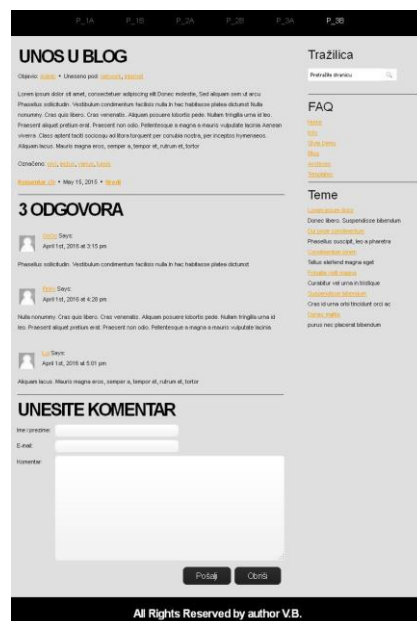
P_1A P_1B P_2A P_2B P_3A P_3B

UNOS U BLOG

Objavio: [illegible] • Unesено pod: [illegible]

Lorem ipsum dolor sit amet, consectetuer adipiscing elit Donec molestie, Sed aliquam sem ut arcu. Phasellus sollicitudin. Vestibulum condimentum facilisis nulla In hac habitasse platea dictumst Nulla nonummy. Cras quis libero. Cras venenatis. Aliquam posuere lobortis pede. Nullam fringilla urna id leo. Praesent aliquet pretium erat. Praesent non odio. Pellentesque a magna a mauris vulputate lacinia Aenean viverra. Class aptent taciti sociosqu ad litora torquent per conubia nostra, per inceptos hymenaeos. Aliquam lacus. Mauris magna eros, semper a, tempor et, rutrum et, tortor

Označeno: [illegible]

Komentar (3) • May 15, 2015 • Uredi

3 ODGOVORA

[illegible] Says:
April 1st, 2015 at 3:15 pm

Phasellus sollicitudin. Vestibulum condimentum facilisis nulla In hac habitasse platea dictumst

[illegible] Says:
April 1st, 2015 at 4:20 pm

Nulla nonummy. Cras quis libero. Cras venenatis. Aliquam posuere lobortis pede. Nullam fringilla urna id leo. Praesent aliquet pretium erat. Praesent non odio. Pellentesque a magna a mauris vulputate lacinia.

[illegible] Says:
April 1st, 2015 at 5:01 pm

Aliquam lacus. Mauris magna eros, semper a, tempor et, rutrum et, tortor

UNESITE KOMENTAR

Ime i prezime:
E-mail:
Komentar:

Pošalji Obriši

Tražilica

Pretražite stranicu

FAQ

Home
Info
Show Users
Blog
Archives
Templates

Teme

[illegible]
Donec libero. Suspendisse bibendum
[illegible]
Phasellus suscipit, leo a pharetra
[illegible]
Tellus eleifend magna eget
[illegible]
Curabitur vel urna in tristique
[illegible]
Cras id urna orbi tincidunt orci ac
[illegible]
purus nec placerat bibendum

All Rights Reserved by author V.B.